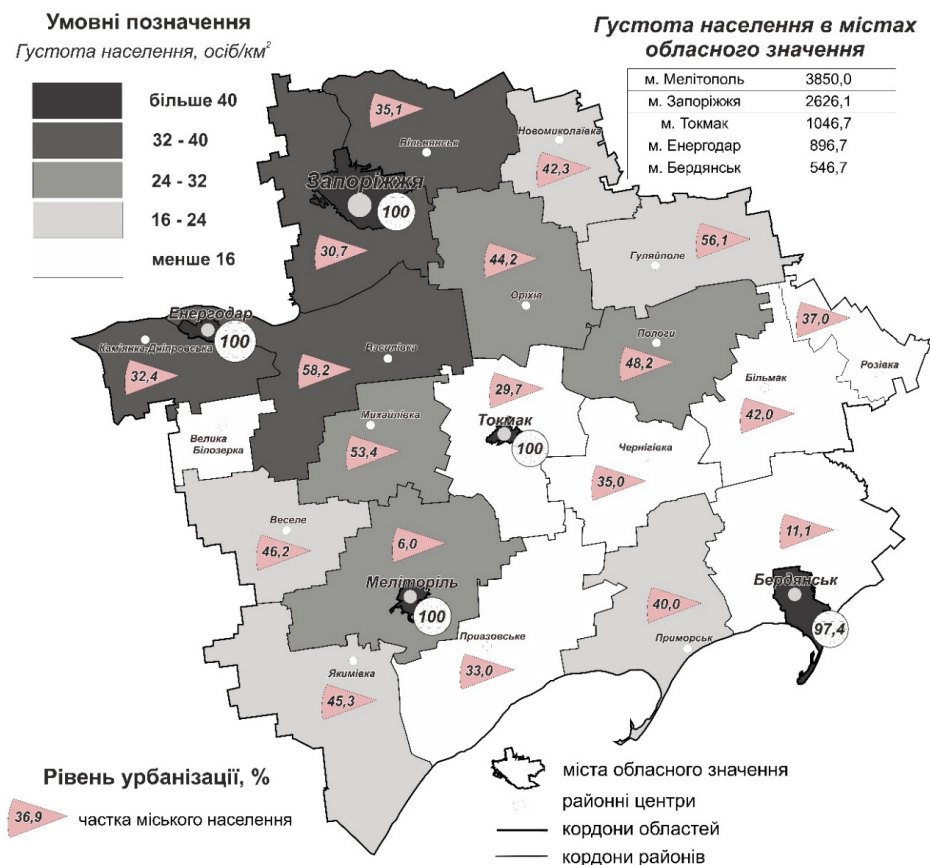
Умовні позначення
Густота населення, осіб/км$^2$

більше 40
32 - 40
24 - 32
16 - 24
менше 16

Густота населення в містах обласного значення

| м. Мелітополь | 3850,0 |
|---|---|
| м. Запоріжжя | 2626,1 |
| м. Токмак | 1046,7 |
| м. Енергодар | 896,7 |
| м. Бердянськ | 546,7 |

35,1
Вільнянськ
Новомиколаївка
42,3
Запоріжжя
100
56,1
Гуляйполе
44,2
30,7
Оріхів
Енергодар
100
37,0
Розівка
Кам'янка-Дніпровська
Василівка
Пологи
32,4
58,2
48,2
29,7
Більмак
42,0
Михайлівка
Токмак
Велика Білозерка
100
53,4
Чернігівка
35,0
11,1
Веселе
6,0
46,2
Бердянськ
Мелітополь
40,0
100
97,4
Приазовське
Приморськ
33,0
Якимівка
45,3

Рівень урбанізації, %
36,9 частка міського населення

міста обласного значення
районні центри
кордони областей
кордони районів